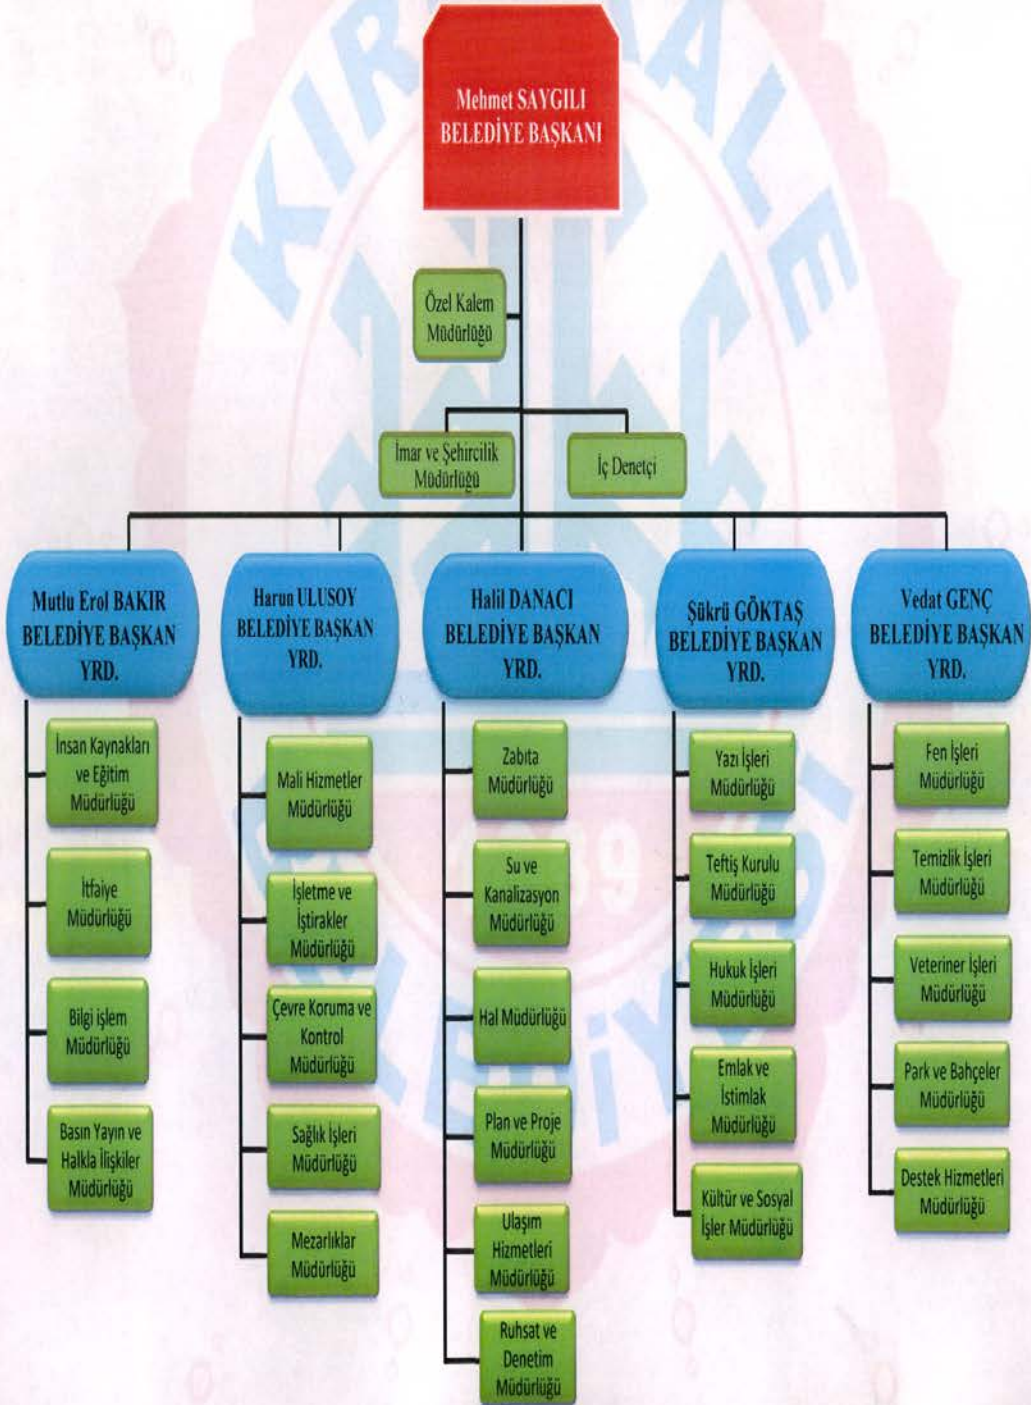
Mehmet SAYGILI
BELEDİYE BAŞKANI

Özel Kalem Müdürlüğü

İmar ve Şehircilik Müdürlüğü

İç Denetçi

Mutlu Erol BAKIR
BELEDİYE BAŞKAN YRD.

İnsan Kaynakları ve Eğitim Müdürlüğü

İtfaiye Müdürlüğü

Bilgi işlem Müdürlüğü

Basın Yayın ve Halkla İlişkiler Müdürlüğü

Harun ULUSOY
BELEDİYE BAŞKAN YRD.

Mali Hizmetler Müdürlüğü

İşletme ve İştirakler Müdürlüğü

Çevre Koruma ve Kontrol Müdürlüğü

Sağlık İşleri Müdürlüğü

Mezarlıklar Müdürlüğü

Halil DANACI
BELEDİYE BAŞKAN YRD.

Zabıta Müdürlüğü

Su ve Kanalizasyon Müdürlüğü

Hal Müdürlüğü

Plan ve Proje Müdürlüğü

Ulaşım Hizmetleri Müdürlüğü

Ruhsat ve Denetim Müdürlüğü

Şükrü GÖKTAŞ
BELEDİYE BAŞKAN YRD.

Yazı İşleri Müdürlüğü

Teftiş Kurulu Müdürlüğü

Hukuk İşleri Müdürlüğü

Emlak ve İstimlak Müdürlüğü

Kültür ve Sosyal İşler Müdürlüğü

Vedat GENÇ
BELEDİYE BAŞKAN YRD.

Fen İşleri Müdürlüğü

Temizlik İşleri Müdürlüğü

Veteriner İşleri Müdürlüğü

Park ve Bahçeler Müdürlüğü

Destek Hizmetleri Müdürlüğü